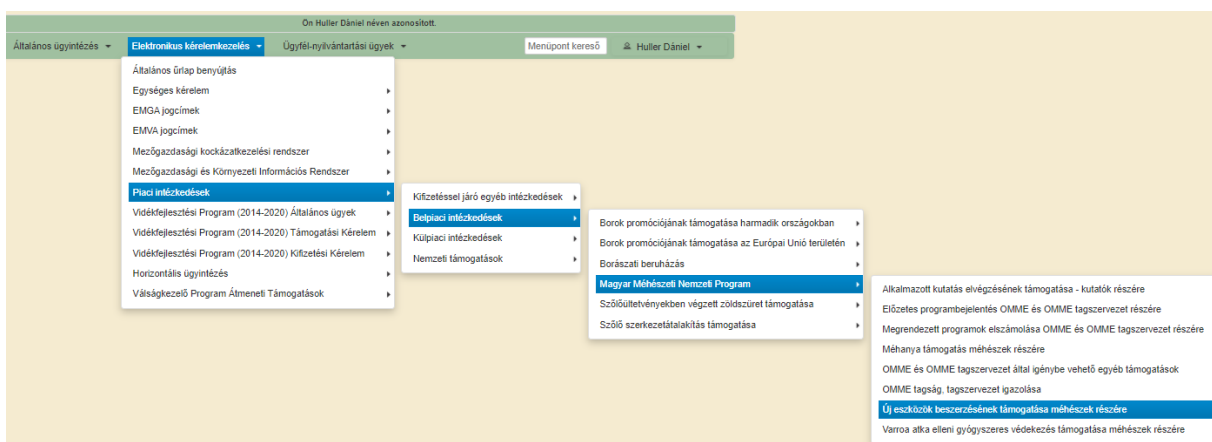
Ön Huller Dániel néven azonosított.

Általános ügyintézés ▾ Elektronikus kérelemkezelés ▾ Ügyfél-nyilvántartási ügyek ▾ Menüpont kereső Huller Dániel ▾

Általános űrlap benyújtás
Egységes kérelem
EMGA jogcímek
EMVA jogcímek
Mezőgazdasági kockázatkezelési rendszer
Mezőgazdasági és Környezeti Információs Rendszer
Piaci intézkedések
Vidékfejlesztési Program (2014-2020) Általános ügyek
Vidékfejlesztési Program (2014-2020) Támogatási Kérelem
Vidékfejlesztési Program (2014-2020) Kifizetési Kérelem
Horizontális ügyintézés
Válságkezelő Program Átmeneti Támogatások

Kifizetéssel járó egyéb intézkedések
Belpiaci intézkedések
Külpiaci intézkedések
Nemzeti támogatások

Borok promóciójának támogatása harmadik országokban
Borok promóciójának támogatása az Európai Unió területén
Borászati beruházás
Magyar Méhészeti Nemzeti Program
Szőlőültetvényekben végzett zöldszüret támogatása
Szőlő szerkezetátalakítás támogatása

Alkalmazott kutatás elvégzésének támogatása - kutatók részére
Előzetes programbejelentés OMME és OMME tagszervezet részére
Megrendezett programok elszámolása OMME és OMME tagszervezet részére
Méhanya támogatás méhészek részére
OMME és OMME tagszervezet által igénybe vehető egyéb támogatások
OMME tagság, tagszervezet igazolása
Új eszközök beszerzésének támogatása méhészek részére
Varroa atka elleni gyógyszeres védekezés támogatása méhészek részére